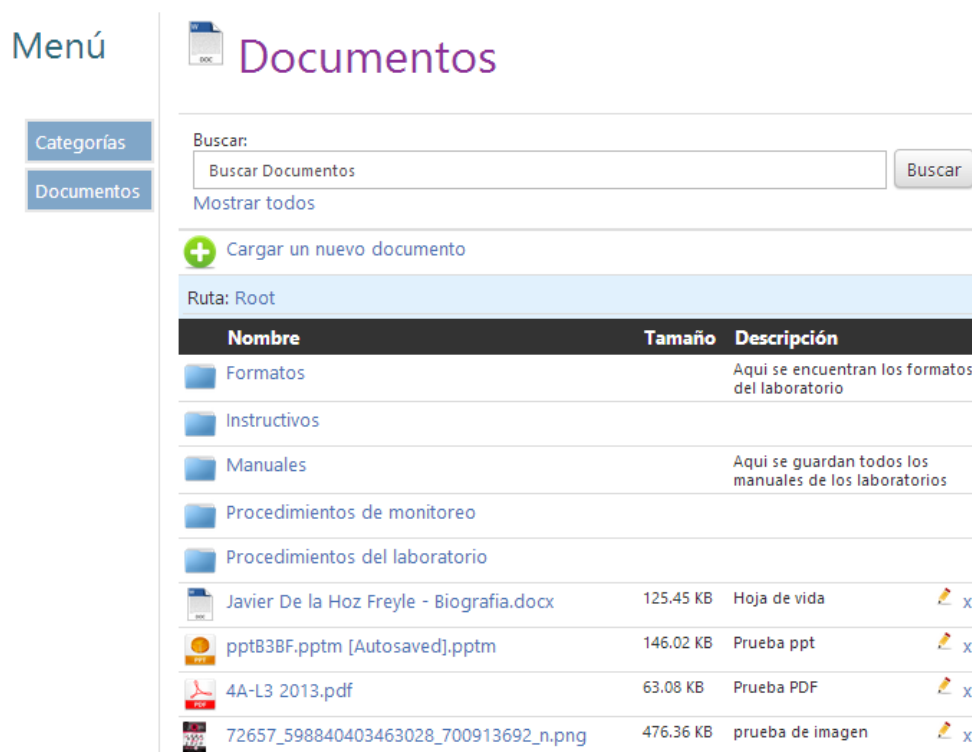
Menú

Categorías

Documentos

Documentos

Buscar:

Buscar Documentos

Buscar

Mostrar todos

Cargar un nuevo documento

Ruta: Root

| Nombre | Tamaño | Descripción | |
|---|---|---|---|
| Formatos | | Aqui se encuentran los formatos del laboratorio | |
| Instructivos | | | |
| Manuales | | Aqui se guardan todos los manuales de los laboratorios | |
| Procedimientos de monitoreo | | | |
| Procedimientos del laboratorio | | | |
| Javier De la Hoz Freyle - Biografia.docx | 125.45 KB | Hoja de vida | x |
| pptB3BF.pptm [Autosaved].pptm | 146.02 KB | Prueba ppt | x |
| 4A-L3 2013.pdf | 63.08 KB | Prueba PDF | x |
| 72657_598840403463028_700913692_n.png | 476.36 KB | prueba de imagen | x |